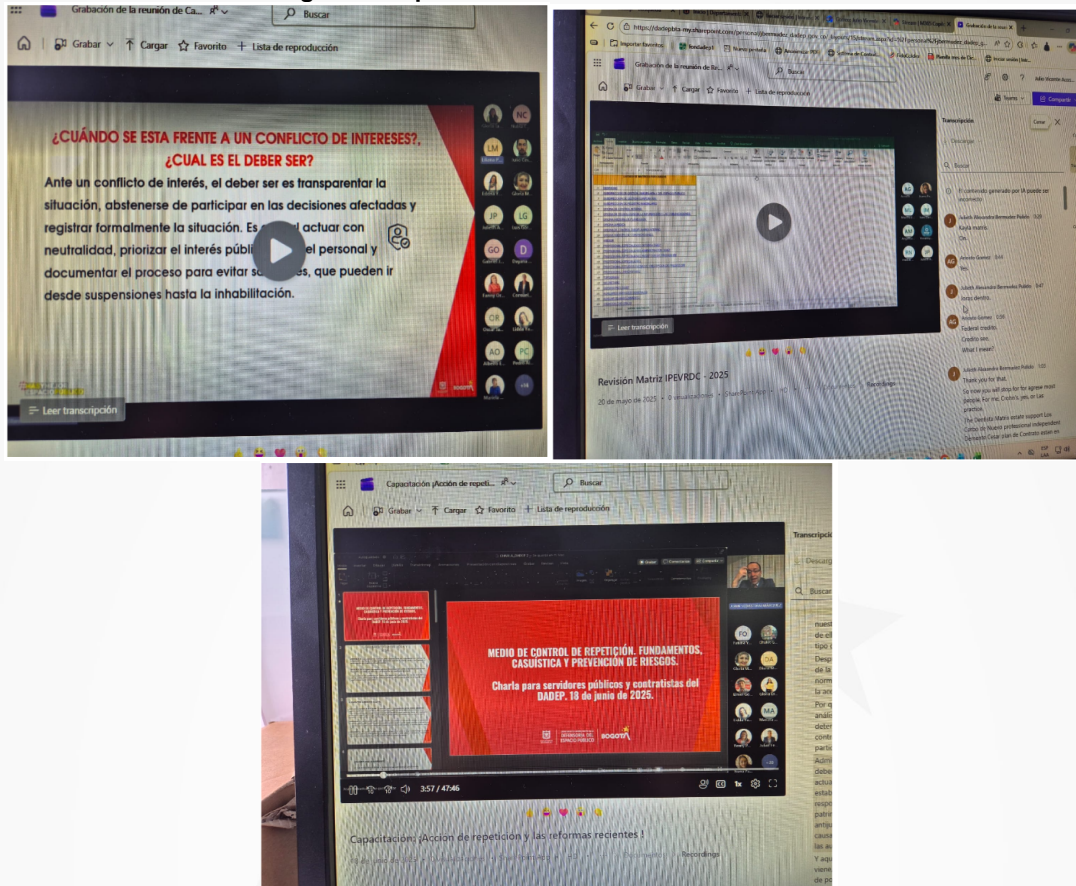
Grabación de la reunión de Ca...

Buscar

Grabar Cargar Favorito Lista de reproducción

¿CUÁNDO SE ESTA FRENTE A UN CONFLICTO DE INTERESES?, ¿CUAL ES EL DEBER SER?

Ante un conflicto de interés, el deber ser es transparentar la situación, abstenerse de participar en las decisiones afectadas y registrar formalmente la situación. Es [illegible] actuar con neutralidad, priorizar el interés públi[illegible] el personal y documentar el proceso para evitar s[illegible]es, que pueden ir desde suspensiones hasta la inhabilitación.

NC
LM
JP
LG
GO
D
OR
AO
PC

Leer transcripción

https://dadepbta-my.sharepoint.com/personal/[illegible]

Importar favoritos

Grabación de la reunión de Re...

Buscar

Grabar Cargar Favorito Lista de reproducción

Transcripción

Descargar

Buscar

Leer transcripción

Revisión Matriz IPEVRDC - 2025

20 de mayo de 2025

Thank you for that.

Capacitación ¡Acción de repeti...

Buscar

Grabar Cargar Favorito Lista de reproducción

Transcripció

MEDIO DE CONTROL DE REPETICIÓN. FUNDAMENTOS, CASUÍSTICA Y PREVENCIÓN DE RIESGOS.

Charla para servidores públicos y contratistas del DADEP. 18 de junio de 2025.

BOGOTÁ

FO
DA
MA

3:57 / 47:46

1x

Capacitación: ¡Acción de repetición y las reformas recientes !

Recordings